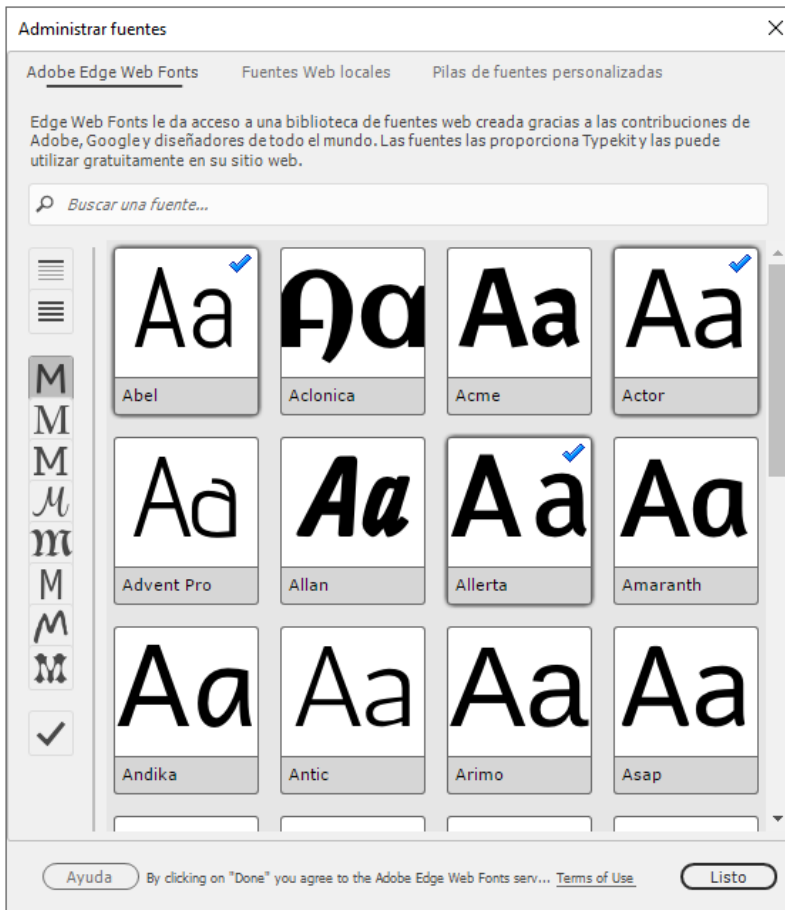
Administrar fuentes

Adobe Edge Web Fonts    Fuentes Web locales    Pilas de fuentes personalizadas

Edge Web Fonts le da acceso a una biblioteca de fuentes web creada gracias a las contribuciones de Adobe, Google y diseñadores de todo el mundo. Las fuentes las proporciona Typekit y las puede utilizar gratuitamente en su sitio web.

Buscar una fuente...

M
M
M
M
M
M
M
M

| Aa | Aa | Aa | Aa |
|---|---|---|---|
| Abel | Aclonica | Acme | Actor |
| Aa | Aa | Aa | Aa |
| Advent Pro | Allan | Allerta | Amaranth |
| Aa | Aa | Aa | Aa |
| Andika | Antic | Arimo | Asap |

Ayuda   By clicking on "Done" you agree to the Adobe Edge Web Fonts serv... Terms of Use   Listo